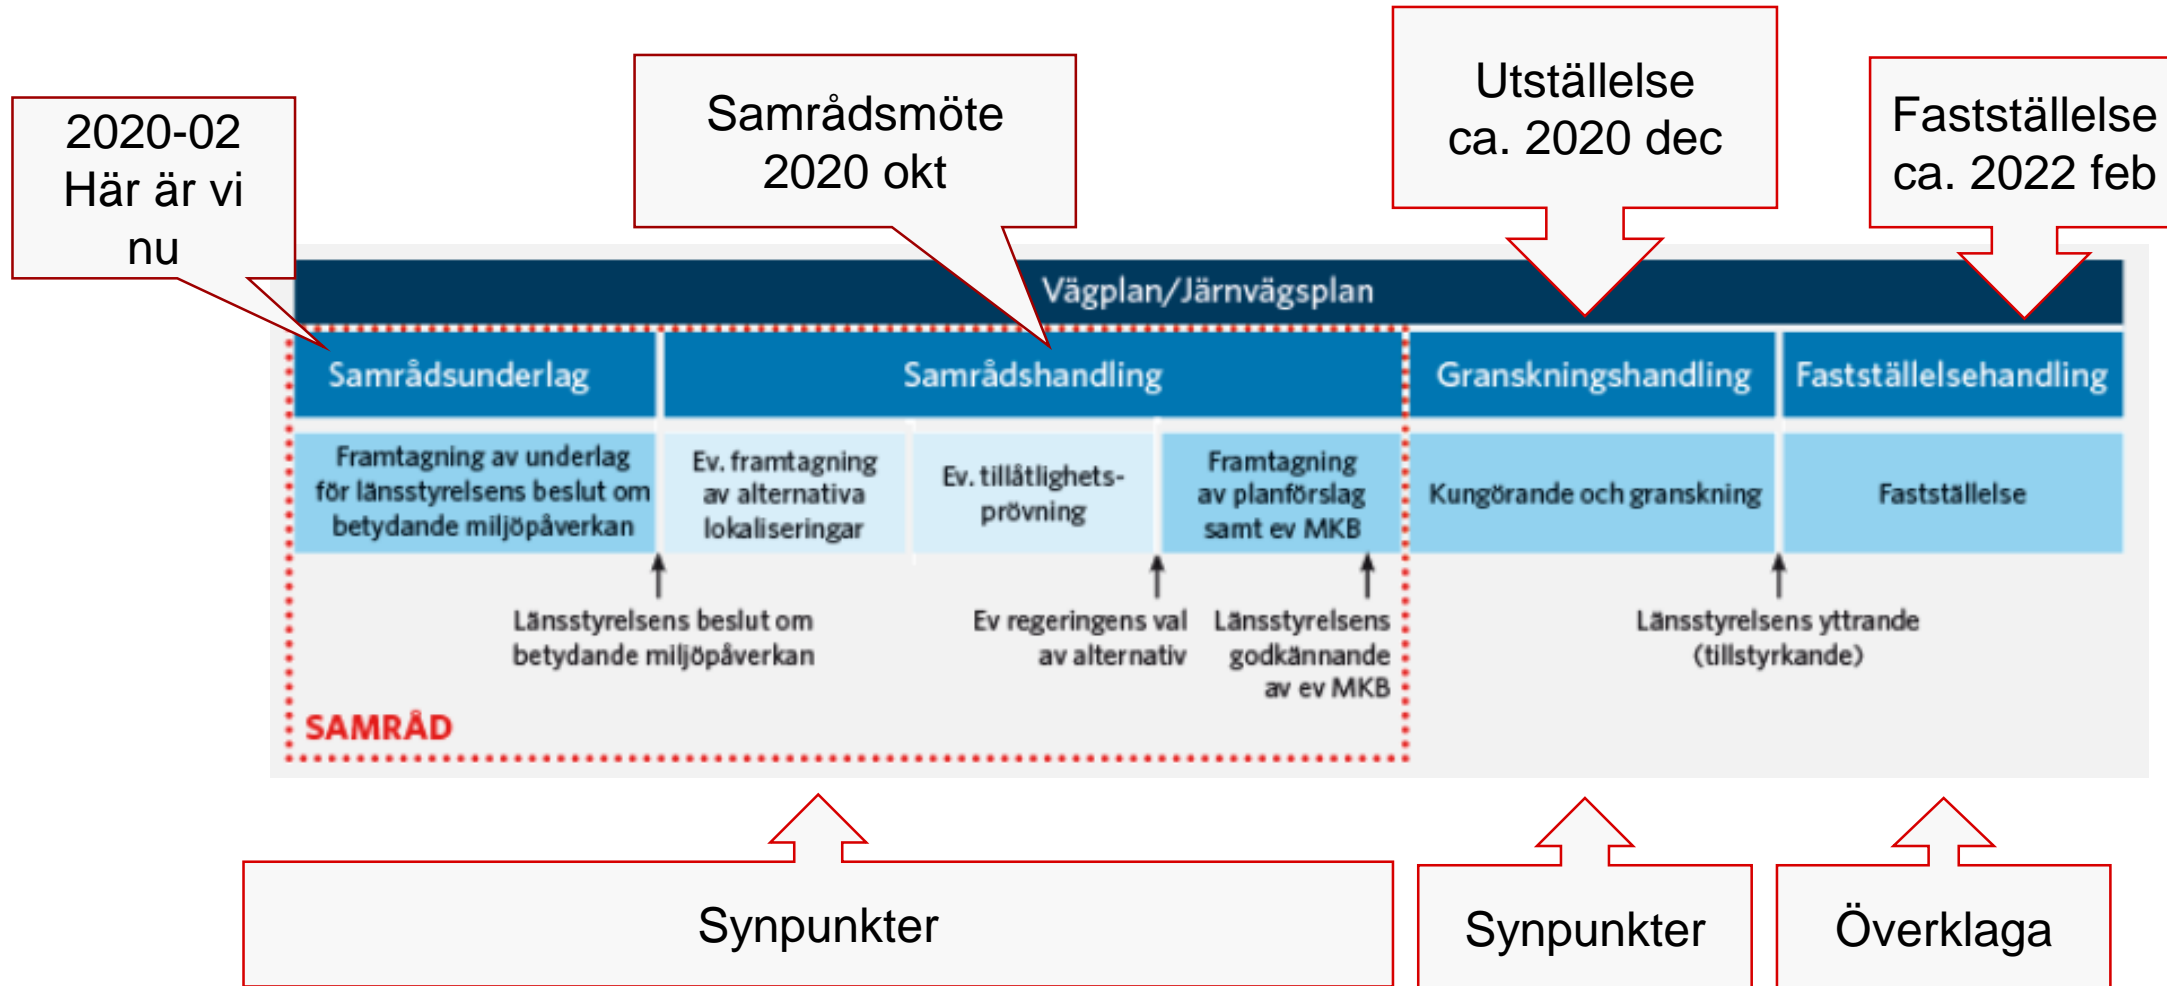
2020-02
Här är vi nu

Samrådsmöte
2020 okt

Utställelse
ca. 2020 dec

Fastställelse
ca. 2022 feb

Vägplan/Järnvägsplan

Samrådsunderlag

Samrådshandling

Granskningshandling

Fastställelsehandling

Framtagning av underlag för länsstyrelsens beslut om betydande miljöpåverkan

Ev. framtagning av alternativa lokaliseringar

Ev. tillåtlighets-prövning

Framtagning av planförslag samt ev MKB

Kungörande och granskning

Fastställelse

Länsstyrelsens beslut om betydande miljöpåverkan

Ev regeringens val av alternativ

Länsstyrelsens godkännande av ev MKB

Länsstyrelsens yttrande (tillstyrkande)

SAMRÅD

Synpunkter

Synpunkter

Överklaga